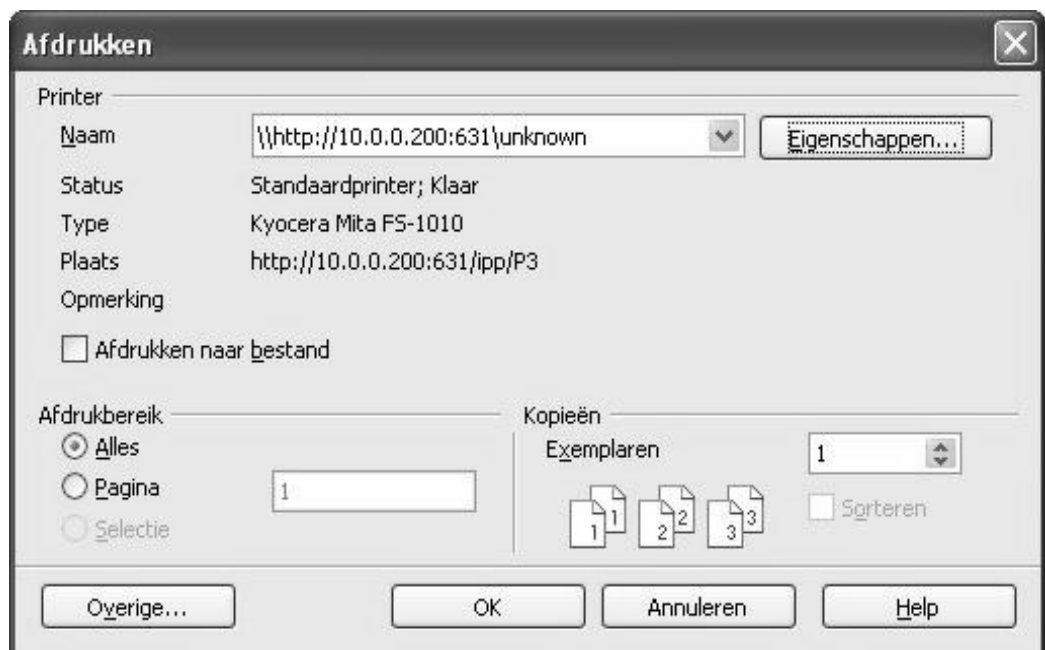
Afdrukken

Printer

Naam \\http://10.0.0.200:631\unknown Eigenschappen...

Status Standaardprinter; Klaar

Type Kyocera Mita FS-1010

Plaats http://10.0.0.200:631/ipp/P3

Opmerking

Afdrukken naar bestand

Afdrukbereik

Alles

Pagina 1

Selectie

Kopieën

Exemplaren 1

1 1 2 2 3 3

Sorteren

Overige... OK Annuleren Help